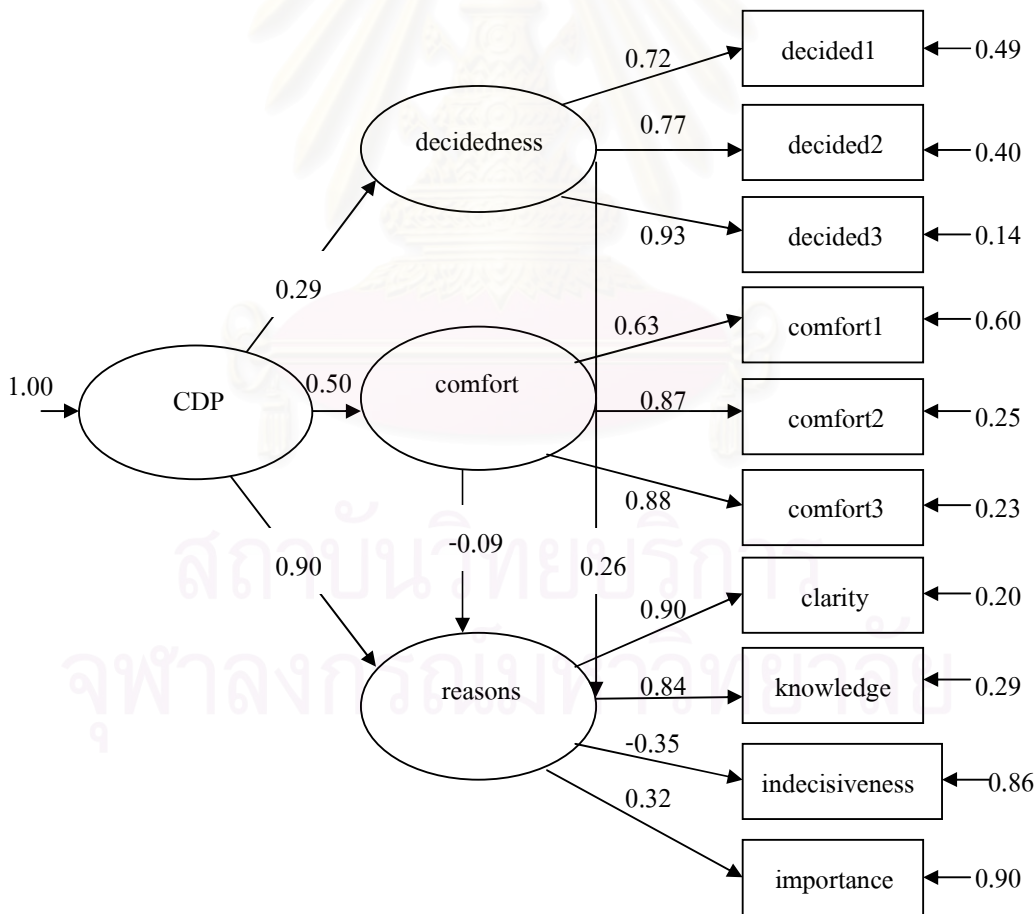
decidedness
0.72
decided1
0.49
0.77
decided2
0.40
0.93
decided3
0.14
0.29
0.63
comfort1
0.60
1.00
CDP
0.50
comfort
0.87
comfort2
0.25
0.88
comfort3
0.23
-0.09
0.90
0.26
0.90
clarity
0.20
reasons
0.84
knowledge
0.29
-0.35
indecisiveness
0.86
0.32
importance
0.90
สถาบันวิทยบริการ
จุฬาลงกรณ์มหาวิทยาลัย